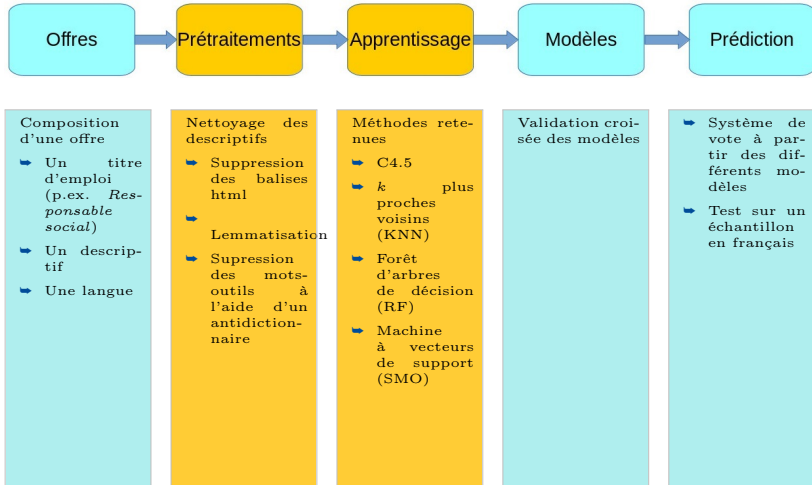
Offres

Prétraitements

Apprentissage

Modèles

Prédiction

Composition d'une offre

➥ Un titre d'emploi (p.ex. *Responsable social*)

➥ Un descriptif

➥ Une langue

Nettoyage des descriptifs

➥ Suppression des balises html

➥ Lemmatisation

➥ Supression des mots-outils à l'aide d'un antidictionnaire

Méthodes retenues

➥ C4.5

➥ $k$ plus proches voisins (KNN)

➥ Forêt d'arbres de décision (RF)

➥ Machine à vecteurs de support (SMO)

Validation croisée des modèles

➥ Système de vote à partir des différents modèles

➥ Test sur un échantillon en français